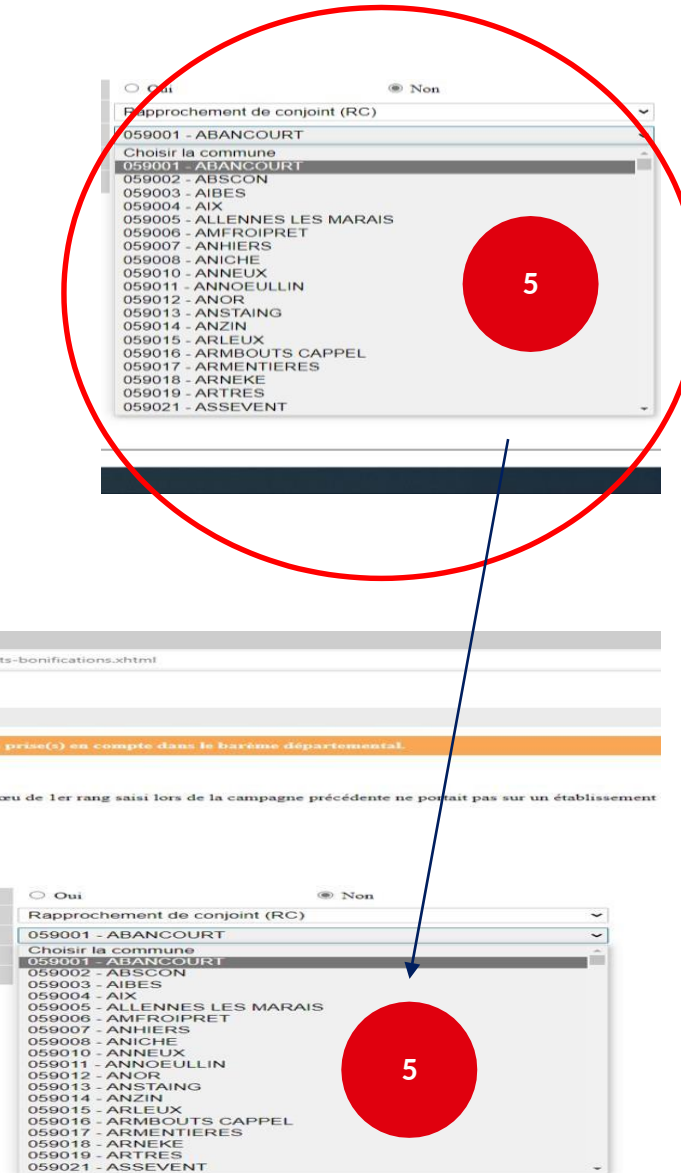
○ Oui ◉ Non

Rapprochement de conjoint (RC)

059001 - ABANCOURT

Choisir la commune
059001 - ABANCOURT
059002 - ABSCON
059003 - AIBES
059004 - AIX
059005 - ALLENNES LES MARAIS
059006 - AMFROIPRET
059007 - ANHIERS
059008 - ANICHE
059010 - ANNEUX
059011 - ANNOEULLIN
059012 - ANOR
059013 - ANSTAING
059014 - ANZIN
059015 - ARLEUX
059016 - ARMBOUTS CAPPEL
059017 - ARMENTIERES
059018 - ARNEKE
059019 - ARTRES
059021 - ASSEVENT

5

ts-bonifications.xhtml

prise(s) en compte dans le barème départemental.

œu de 1er rang saisi lors de la campagne précédente ne portait pas sur un établissement

○ Oui ◉ Non

Rapprochement de conjoint (RC)

059001 - ABANCOURT

Choisir la commune
059001 - ABANCOURT
059002 - ABSCON
059003 - AIBES
059004 - AIX
059005 - ALLENNES LES MARAIS
059006 - AMFROIPRET
059007 - ANHIERS
059008 - ANICHE
059010 - ANNEUX
059011 - ANNOEULLIN
059012 - ANOR
059013 - ANSTAING
059014 - ANZIN
059015 - ARLEUX
059016 - ARMBOUTS CAPPEL
059017 - ARMENTIERES
059018 - ARNEKE
059019 - ARTRES
059021 - ASSEVENT

5